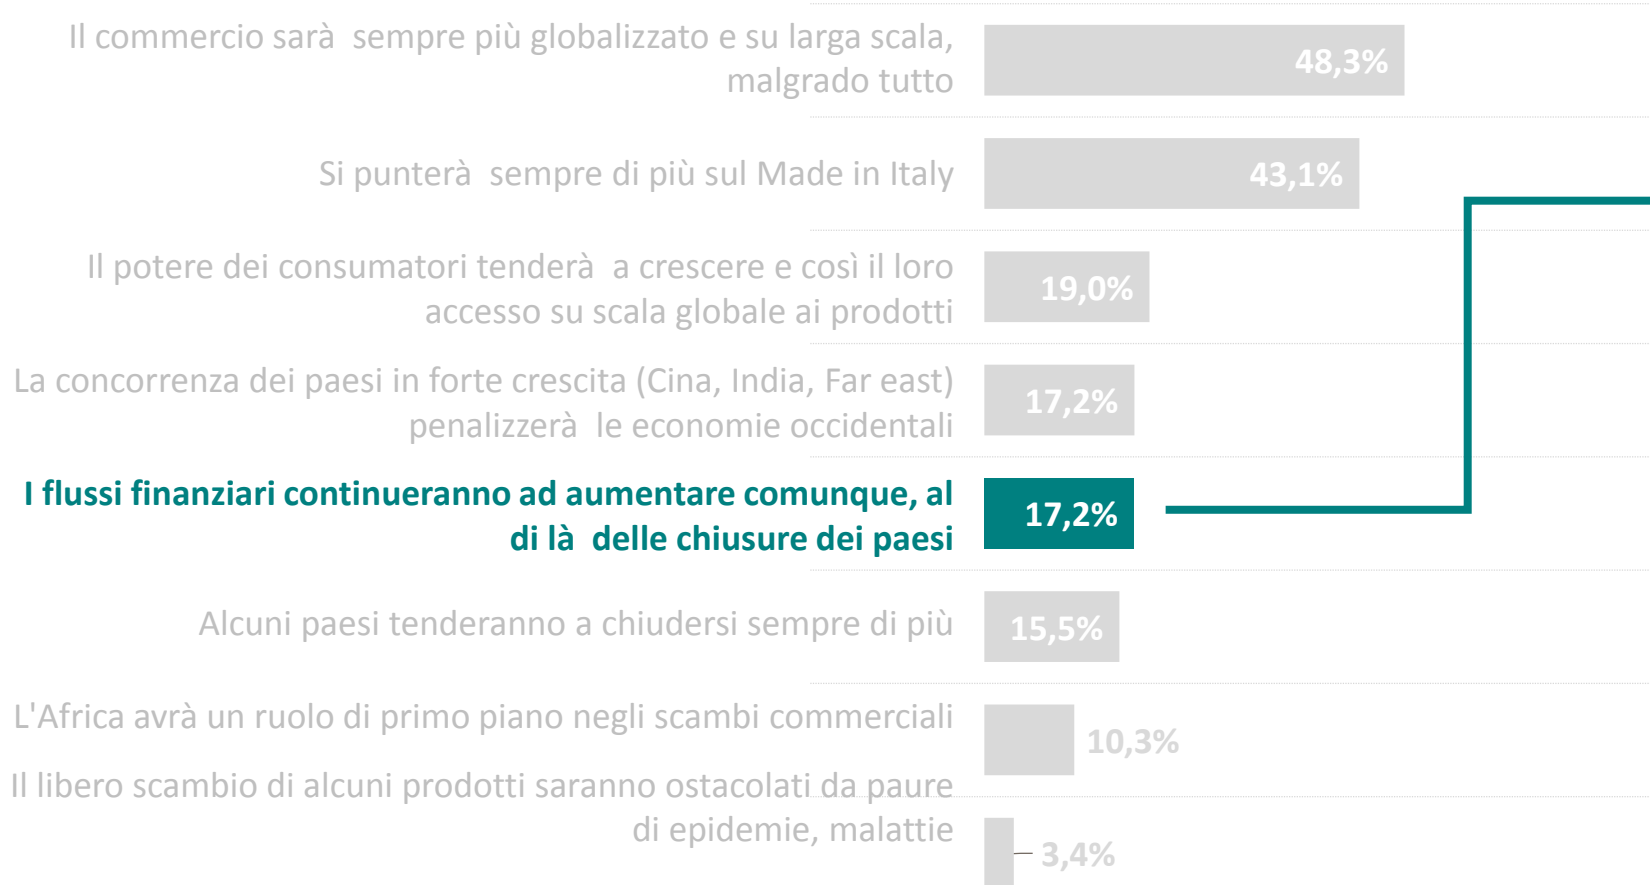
Il commercio sarà sempre più globalizzato e su larga scala, malgrado tutto
48,3%

Si punterà sempre di più sul Made in Italy
43,1%

Il potere dei consumatori tenderà a crescere e così il loro accesso su scala globale ai prodotti
19,0%

La concorrenza dei paesi in forte crescita (Cina, India, Far east) penalizzerà le economie occidentali
17,2%

I flussi finanziari continueranno ad aumentare comunque, al di là delle chiusure dei paesi
17,2%

Alcuni paesi tenderanno a chiudersi sempre di più
15,5%

L'Africa avrà un ruolo di primo piano negli scambi commerciali
10,3%

Il libero scambio di alcuni prodotti saranno ostacolati da paure di epidemie, malattie
3,4%